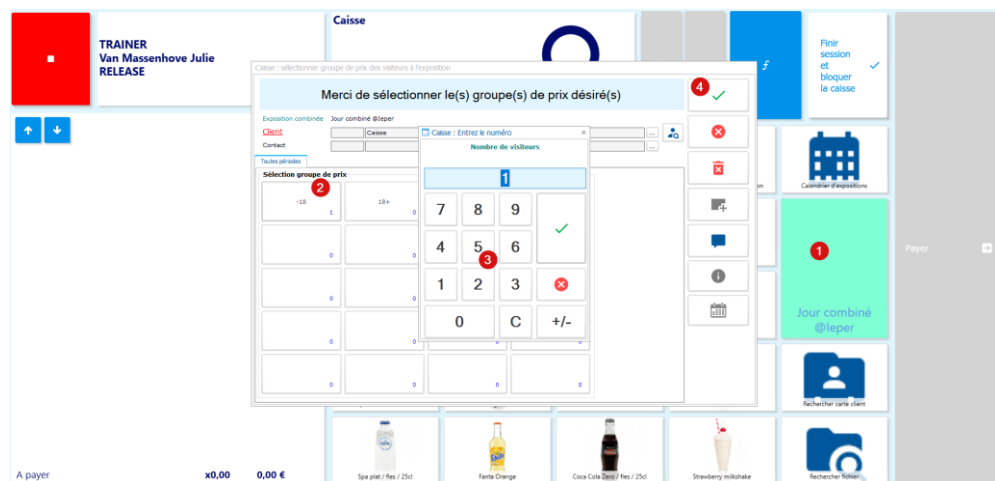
TRAINER
Van Massenhove Julie
RELEASE

Caisse

Finir session et bloquer la caisse

Caisse : sélectionner groupe de prix des visiteurs à l'exposition

Merci de sélectionner le(s) groupe(s) de prix désiré(s)

4

Exposition combinée Jour combiné @Ieper
Client Caisse
Contact

Toutes périodes

Sélection groupe de prix 2

-18 1
18+ 0
0
0
0
0
0
0
0
0

Caisse : Entrez le numéro
Nombre de visiteurs
1

7 8 9
4 5 6
1 2 3
0 C +/-

3

1

Calendrier d'expositions

Jour combiné @Ieper

Payer

Rechercher carte client

Rechercher fichier

Spa plat / fles / 25cl
Fanta Orange
Coca Cola Zero / fles / 25cl
Strawberry milkshake

A payer x0,00 0,00 €